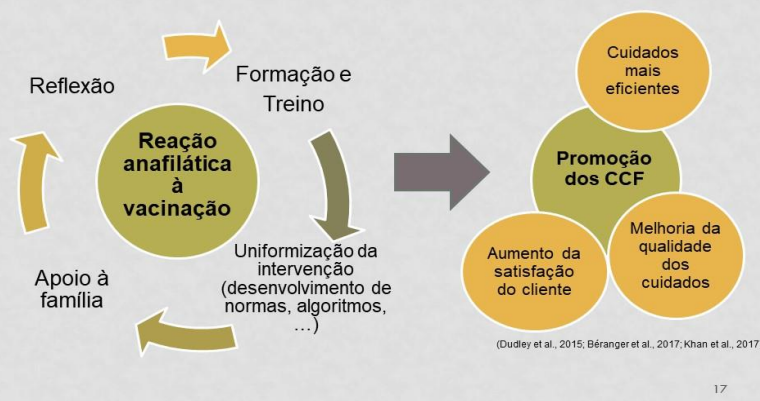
Reflexão

Formação e Treino

Reação anafilática à vacinação

Uniformização da intervenção (desenvolvimento de normas, algoritmos, …)

Apoio à família

Cuidados mais eficientes

Promoção dos CCF

Aumento da satisfação do cliente

Melhoria da qualidade dos cuidados

(Dudley et al., 2015; Béranger et al., 2017; Khan et al., 2017

17